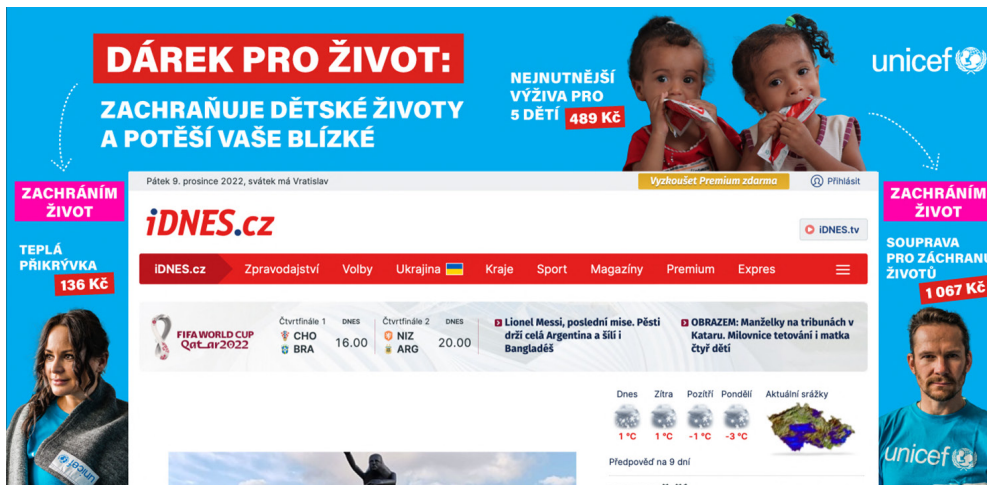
DÁREK PRO ŽIVOT:
ZACHRAŇUJE DĚTSKÉ ŽIVOTY A POTĚŠÍ VAŠE BLÍZKÉ

NEJNUTNĚJŠÍ VÝŽIVA PRO 5 DĚTÍ 489 Kč

unicef

ZACHRÁNÍM ŽIVOT
TEPLÁ PŘIKRÝVKA 136 Kč

ZACHRÁNÍM ŽIVOT
SOUPRAVA PRO ZÁCHRANU ŽIVOTŮ 1 067 Kč

Pátek 9. prosince 2022, svátek má Vratislav
Vyzkoušet Premium zdarma
Přihlásit

iDNES.cz
iDNES.tv

iDNES.cz Zpravodajství Volby Ukrajina Kraje Sport Magazíny Premium Expres

FIFA WORLD CUP Qatar2022
Čtvrtfinále 1 DNES
CHO BRA 16.00
Čtvrtfinále 2 DNES
NIZ ARG 20.00

Lionel Messi, poslední mise. Pěstí drží celá Argentina a šílí i Bangladéš

OBRAZEM: Manželky na tribunách v Kataru. Milovnice tetování i matka čtyř dětí

Dnes Zítra Pozítří Pondělí Aktuální srážky
1 °C 1 °C -1 °C -3 °C
Předpověď na 9 dní

unicef
unicef